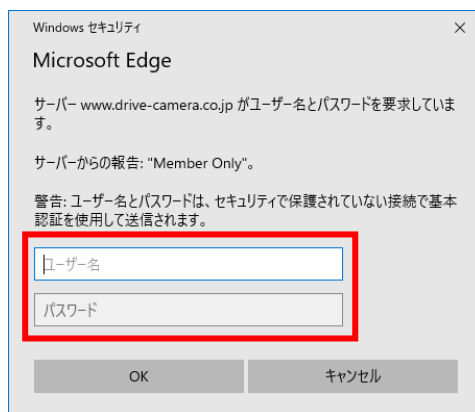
Windows セキュリティ ×

Microsoft Edge

サーバー www.drive-camera.co.jp がユーザー名とパスワードを要求しています。

サーバーからの報告: "Member Only"。

警告: ユーザー名とパスワードは、セキュリティで保護されていない接続で基本認証を使用して送信されます。

ユーザー名

パスワード

OK キャンセル